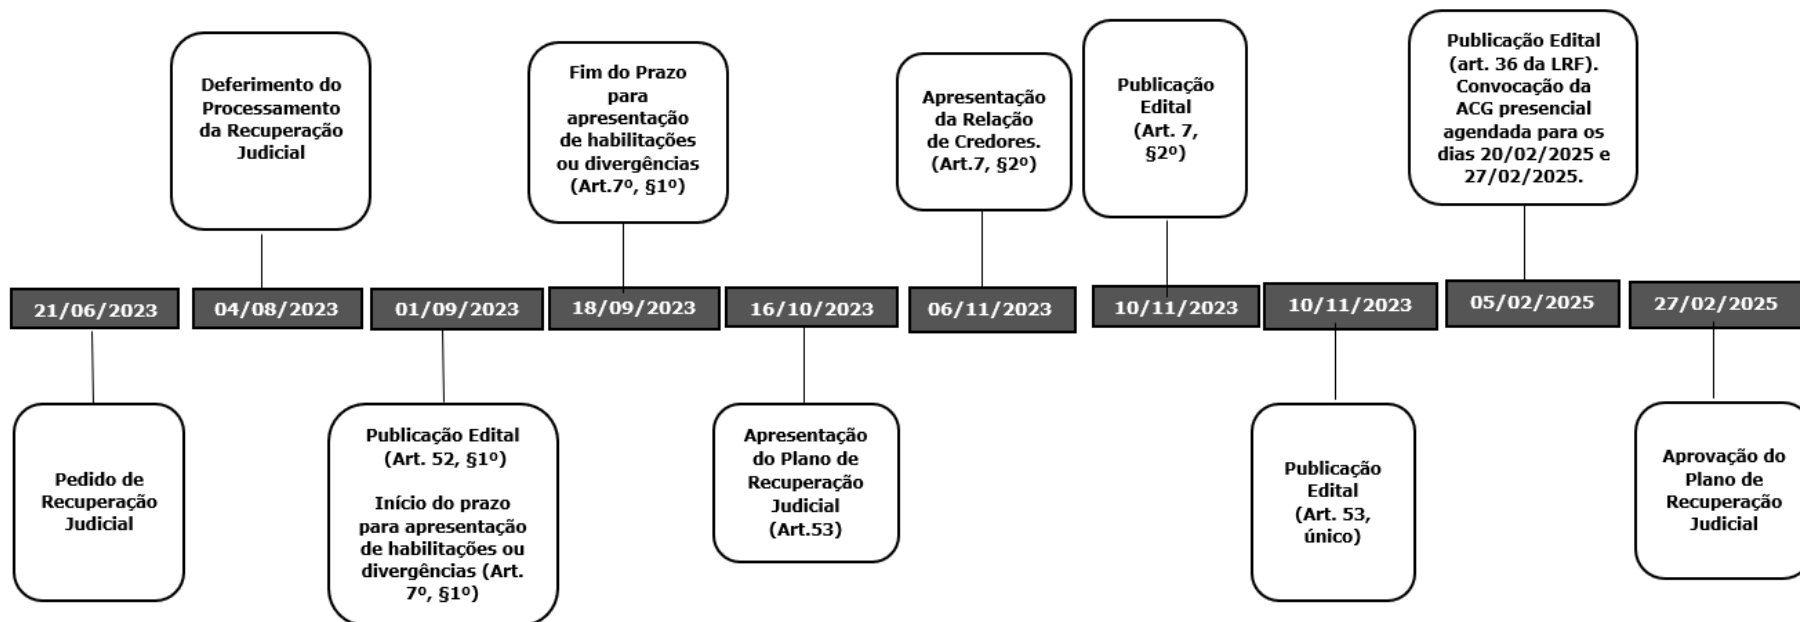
21/06/2023
Pedido de Recuperação Judicial

04/08/2023
Deferimento do Processamento da Recuperação Judicial

01/09/2023
Publicação Edital (Art. 52, §1º)

Início do prazo para apresentação de habilitações ou divergências (Art. 7º, §1º)

18/09/2023
Fim do Prazo para apresentação de habilitações ou divergências (Art.7º, §1º)

16/10/2023
Apresentação do Plano de Recuperação Judicial (Art.53)

06/11/2023
Apresentação da Relação de Credores. (Art.7, §2º)

10/11/2023
Publicação Edital (Art. 7, §2º)

10/11/2023
Publicação Edital (Art. 53, único)

05/02/2025
Publicação Edital (art. 36 da LRF). Convocação da ACG presencial agendada para os dias 20/02/2025 e 27/02/2025.

27/02/2025
Aprovação do Plano de Recuperação Judicial